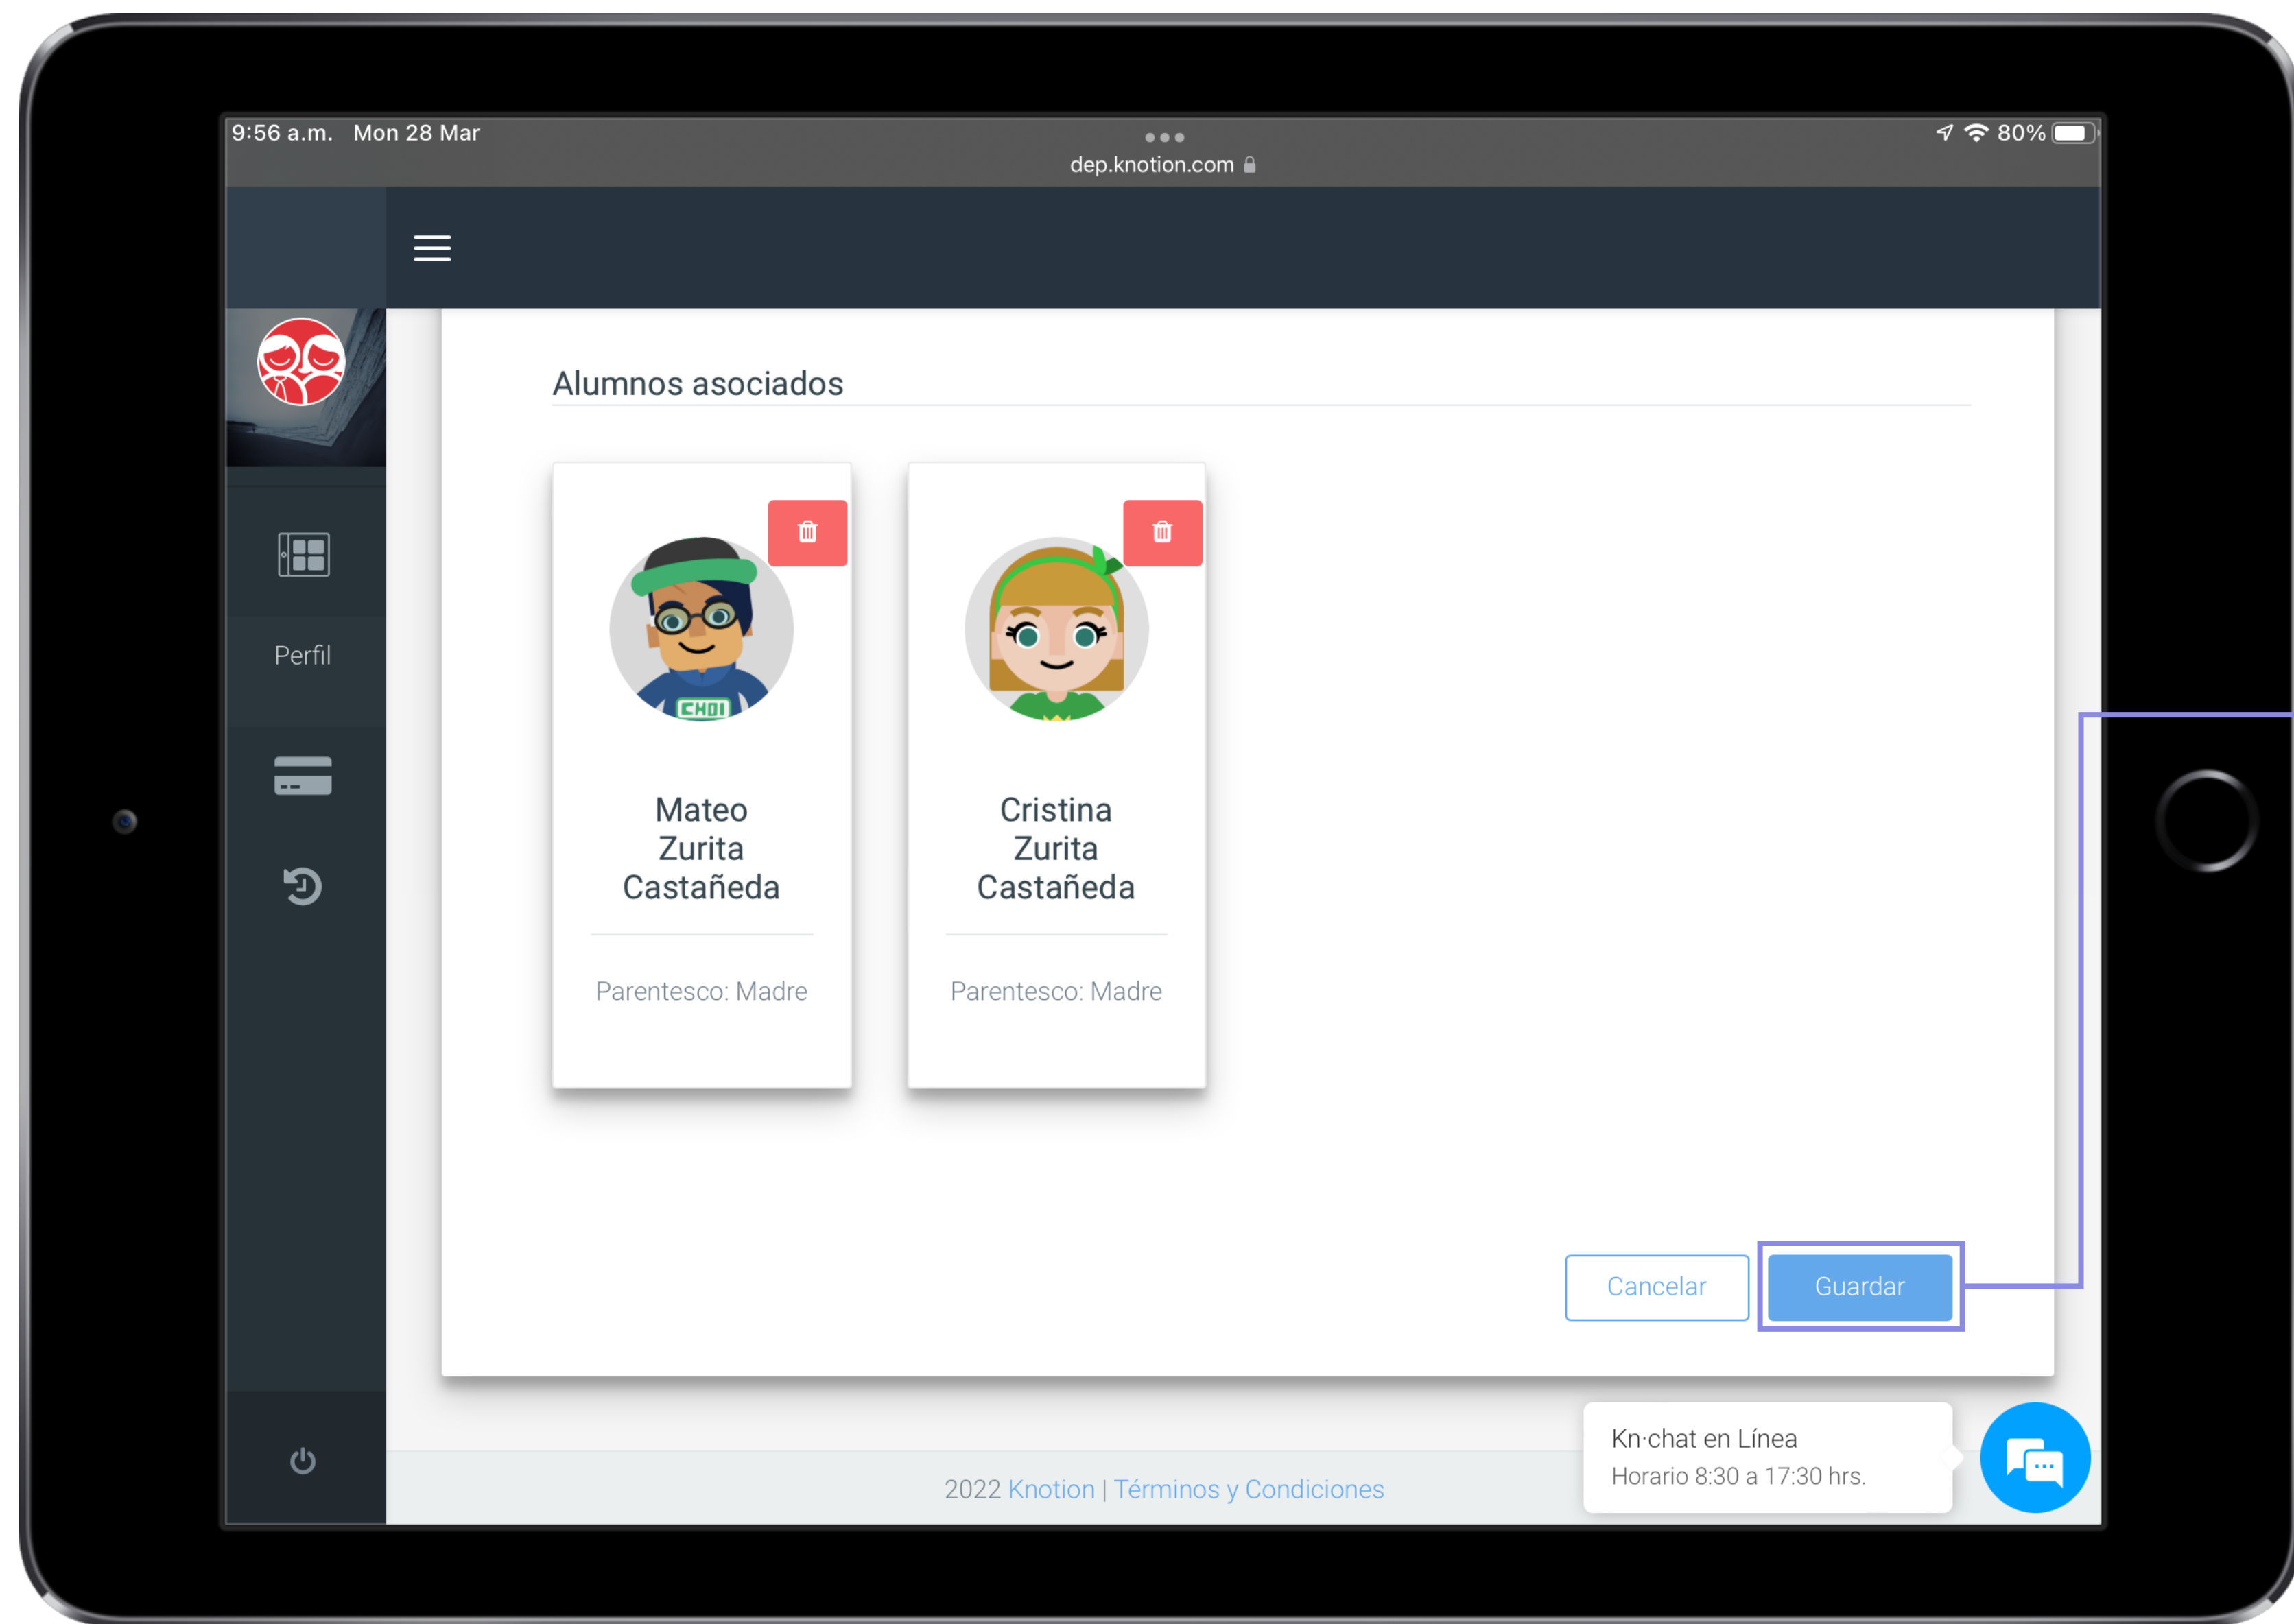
9:56 a.m. Mon 28 Mar

dep.knotion.com

80%

Perfil

Alumnos asociados

CHOI

Mateo Zurita Castañeda

Parentesco: Madre

Cristina Zurita Castañeda

Parentesco: Madre

Cancelar

Guardar

Kn·chat en Línea
Horario 8:30 a 17:30 hrs.

2022 Knotion | Términos y Condiciones